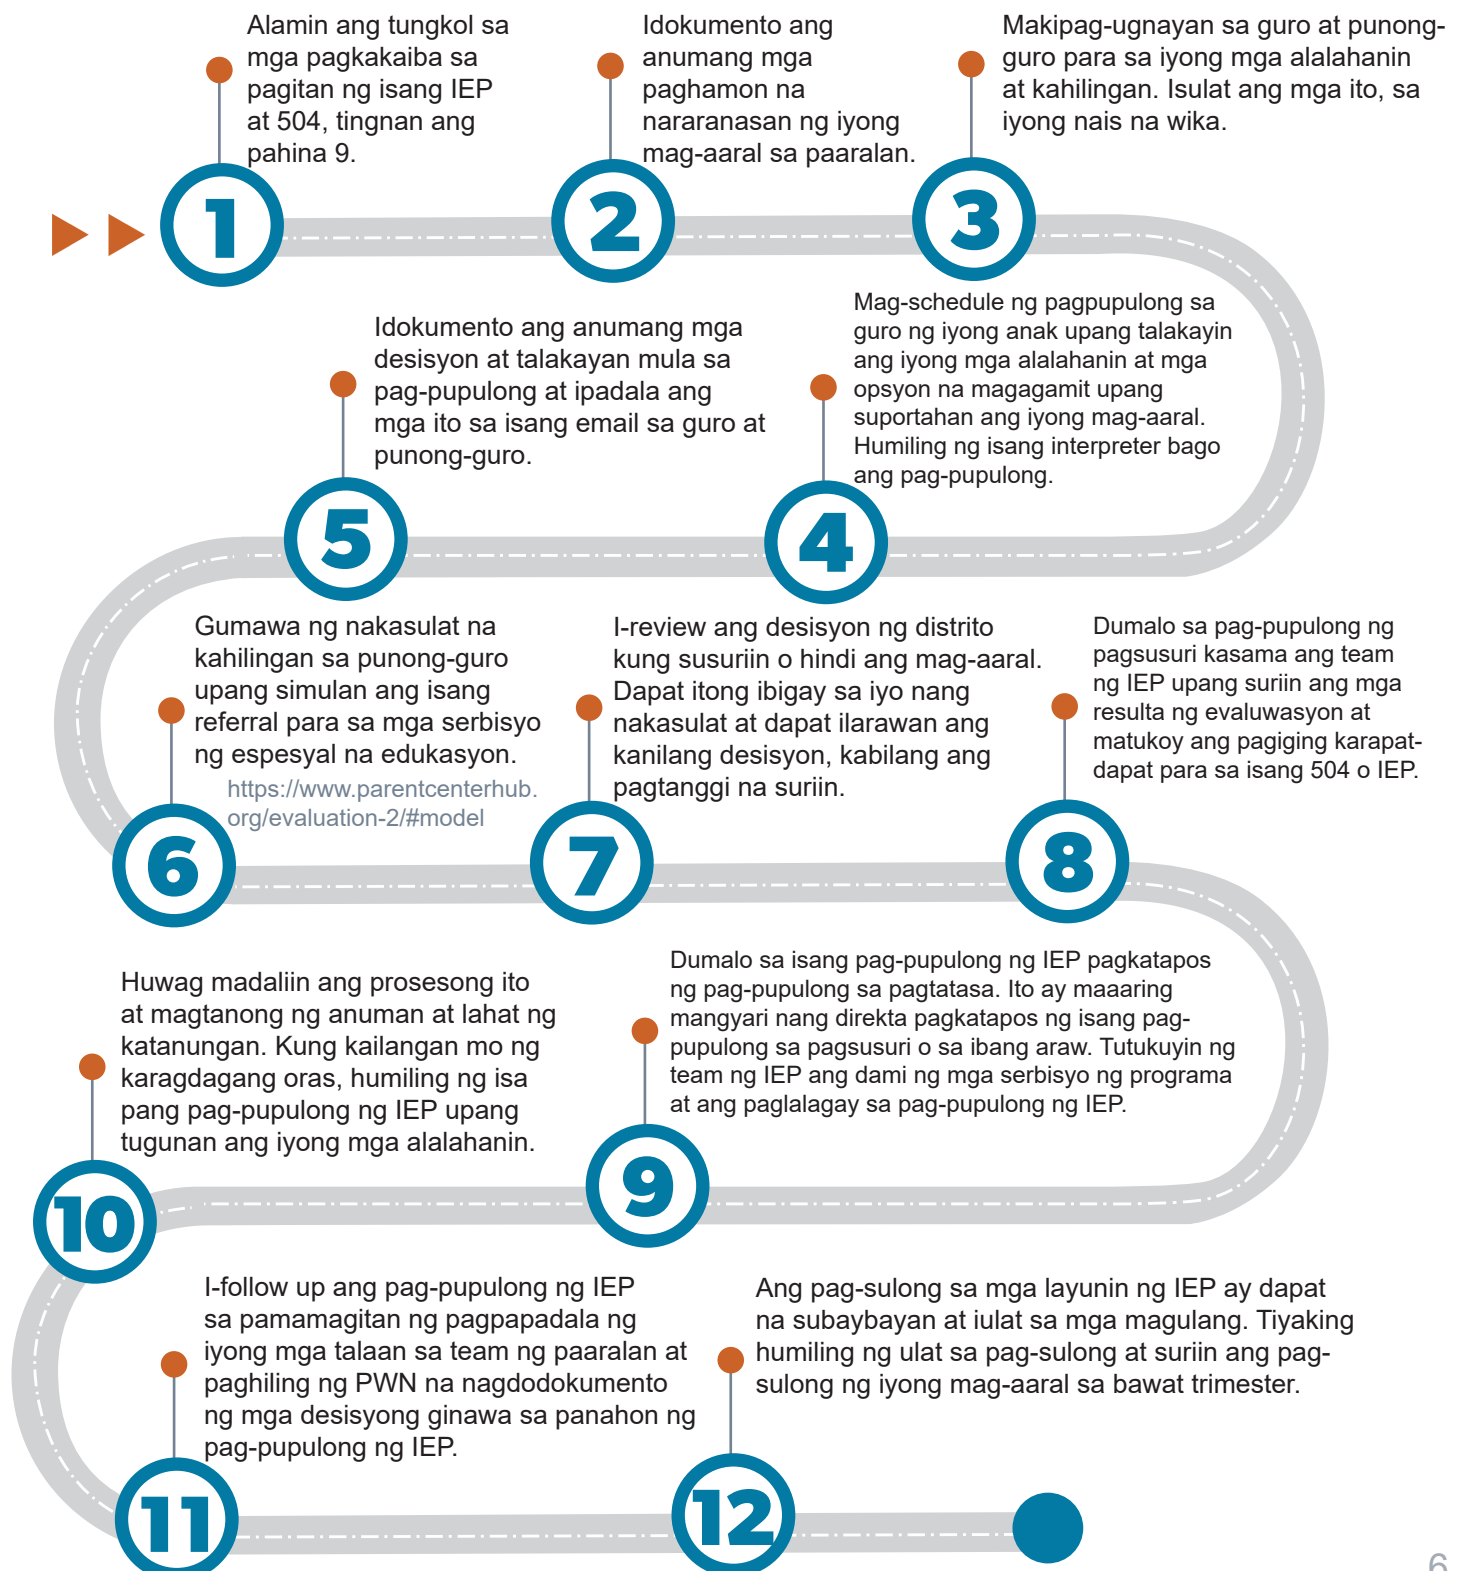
Alamin ang tungkol sa mga pagkakaiba sa pagitan ng isang IEP at 504, tingnan ang pahina 9.

1

Idokumento ang anumang mga paghamon na nararanasan ng iyong mag-aaral sa paaralan.

2

Makipag-ugnayan sa guro at punong-guro para sa iyong mga alalahanin at kahilingan. Isulat ang mga ito, sa iyong nais na wika.

3

Mag-schedule ng pagpupulong sa guro ng iyong anak upang talakayin ang iyong mga alalahanin at mga opsyon na magagamit upang suportahan ang iyong mag-aaral. Humiling ng isang interpreter bago ang pag-pupulong.

4

Idokumento ang anumang mga desisyon at talakayan mula sa pag-pupulong at ipadala ang mga ito sa isang email sa guro at punong-guro.

5

Gumawa ng nakasulat na kahilingan sa punong-guro upang simulan ang isang referral para sa mga serbisyo ng espesyal na edukasyon.
https://www.parentcenterhub.org/evaluation-2/#model

6

I-review ang desisyon ng distrito kung susuriin o hindi ang mag-aaral. Dapat itong ibigay sa iyo nang nakasulat at dapat ilarawan ang kanilang desisyon, kabilang ang pagtanggi na suriin.

7

Dumalo sa pag-pupulong ng pagsusuri kasama ang team ng IEP upang suriin ang mga resulta ng evaluwasyon at matukoy ang pagiging karapat-dapat para sa isang 504 o IEP.

8

Dumalo sa isang pag-pupulong ng IEP pagkatapos ng pag-pupulong sa pagtatasa. Ito ay maaaring mangyari nang direkta pagkatapos ng isang pag-pupulong sa pagsusuri o sa ibang araw. Tutukuyin ng team ng IEP ang dami ng mga serbisyo ng programa at ang paglalagay sa pag-pupulong ng IEP.

9

Huwag madaliin ang prosesong ito at magtanong ng anuman at lahat ng katanungan. Kung kailangan mo ng karagdagang oras, humiling ng isa pang pag-pupulong ng IEP upang tugunan ang iyong mga alalahanin.

10

I-follow up ang pag-pupulong ng IEP sa pamamagitan ng pagpapadala ng iyong mga talaan sa team ng paaralan at paghiling ng PWN na nagdodokumento ng mga desisyong ginawa sa panahon ng pag-pupulong ng IEP.

11

Ang pag-sulong sa mga layunin ng IEP ay dapat na subaybayan at iulat sa mga magulang. Tiyaking humiling ng ulat sa pag-sulong at suriin ang pag-sulong ng iyong mag-aaral sa bawat trimester.

12

6